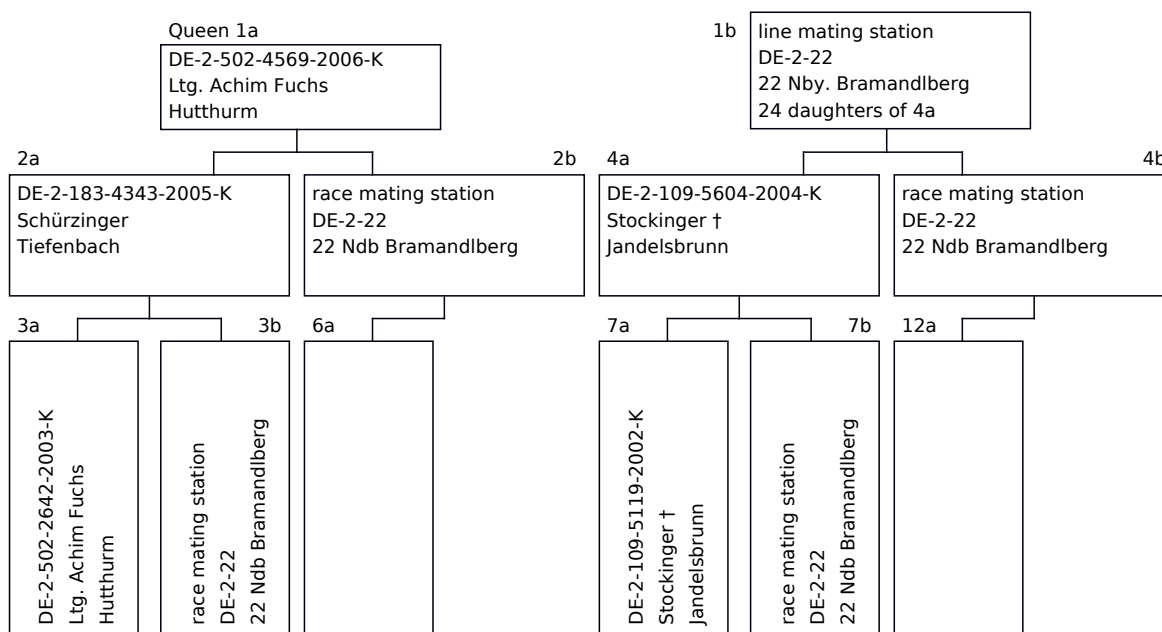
Queen 1a
DE-2-502-4569-2006-K
Ltg. Achim Fuchs
Hutthurm

1b
line mating station
DE-2-22
22 Nby. Bramandlberg
24 daughters of 4a

2a
DE-2-183-4343-2005-K
Schürzinger
Tiefenbach

2b
race mating station
DE-2-22
22 Ndb Bramandlberg

4a
DE-2-109-5604-2004-K
Stockinger †
Jandelsbrunn

4b
race mating station
DE-2-22
22 Ndb Bramandlberg

3a
DE-2-502-2642-2003-K
Ltg. Achim Fuchs
Hutthurm

3b
race mating station
DE-2-22
22 Ndb Bramandlberg

6a

7a
DE-2-109-5119-2002-K
Stockinger †
Jandelsbrunn

7b
race mating station
DE-2-22
22 Ndb Bramandlberg

12a